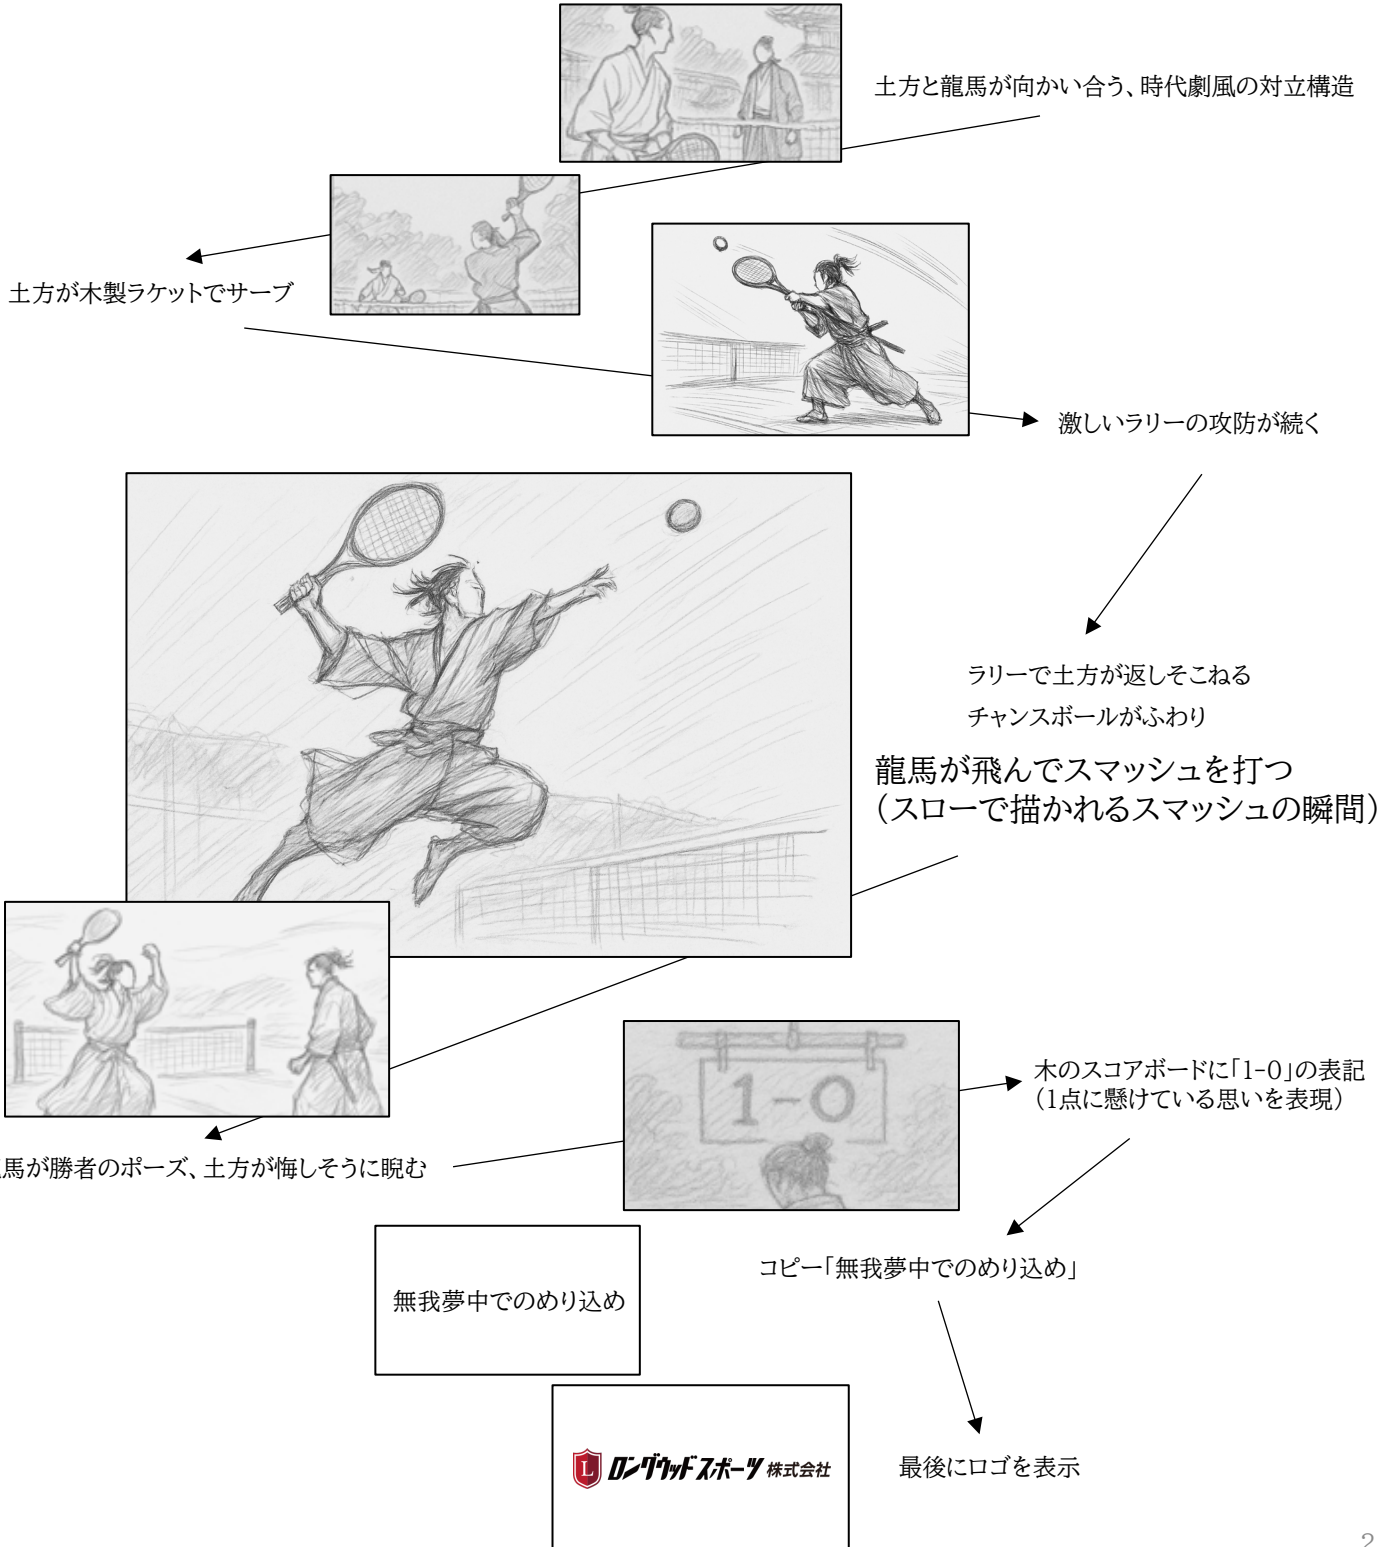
土方と龍馬が向かい合う、時代劇風の対立構造

土方が木製ラケットでサーブ

激しいラリーの攻防が続く

ラリーで土方が返しそこねる
チャンスボールがふわり

龍馬が飛んでスマッシュを打つ
（スローで描かれるスマッシュの瞬間）

馬が勝者のポーズ、土方が悔しそうに睨む

1-0

木のスコアボードに「1-0」の表記
（1点に懸けている思いを表現）

無我夢中でのめり込め

コピー「無我夢中でのめり込め」

L ロングウッドスポーツ 株式会社

最後にロゴを表示

2